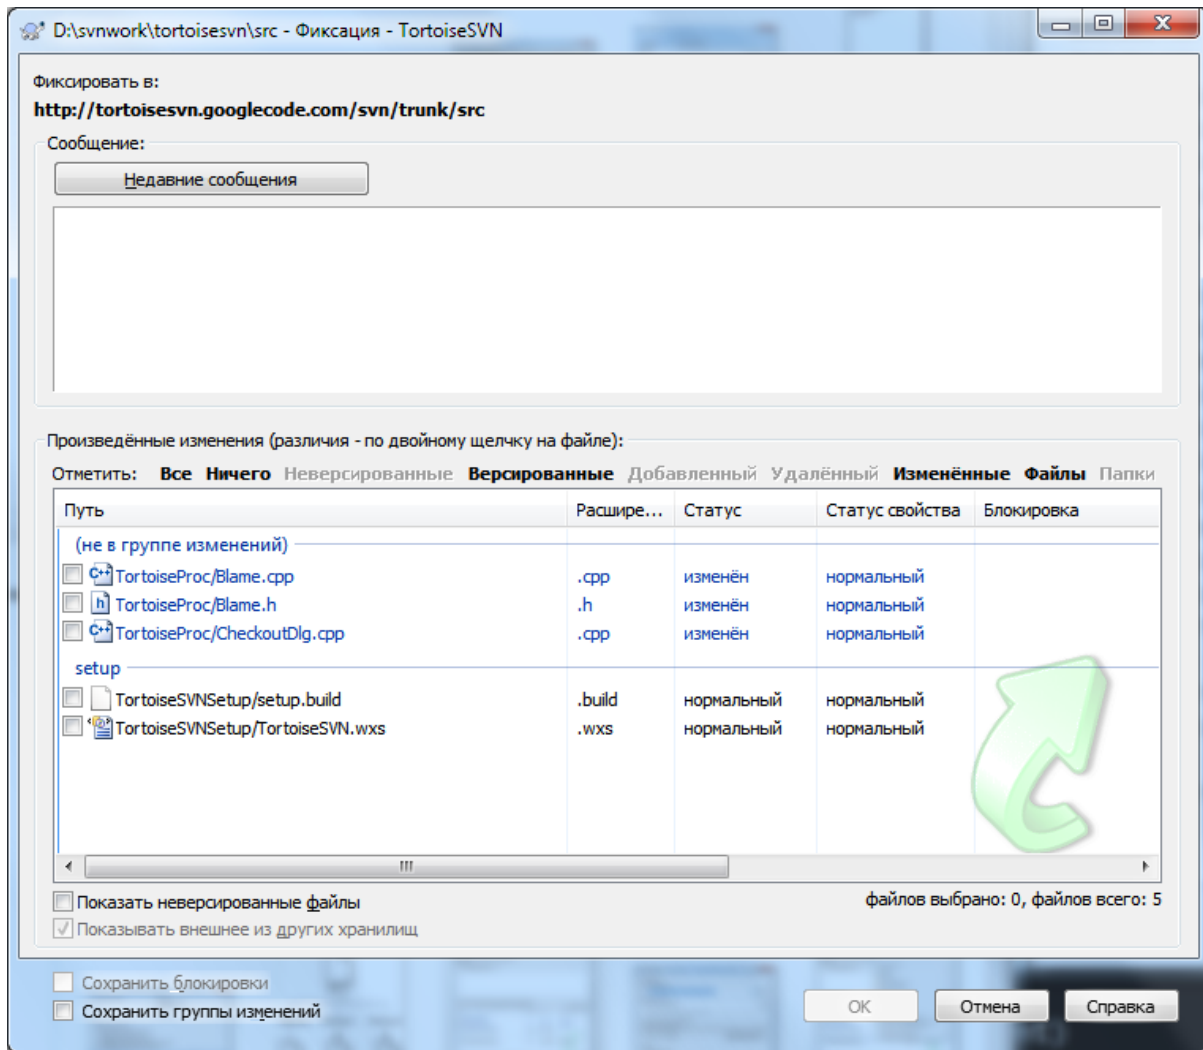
D:\svnwork\tortoisesvn\src - Фиксация - TortoiseSVN

Фиксировать в:
http://tortoisesvn.googlecode.com/svn/trunk/src

Сообщение:
Недавние сообщения

Произведённые изменения (различия - по двойному щелчку на файле):
Отметить: Все Ничего Неверсированные Версированные Добавленный Удалённый Изменённые Файлы Папки

| Путь | Расшире... | Статус | Статус свойства | Блокировка |
|---|---|---|---|---|
| (не в группе изменений) | | | | |
| TortoiseProc/Blame.cpp | .cpp | изменён | нормальный | |
| TortoiseProc/Blame.h | .h | изменён | нормальный | |
| TortoiseProc/CheckoutDlg.cpp | .cpp | изменён | нормальный | |
| setup | | | | |
| TortoiseSVNSetup/setup.build | .build | нормальный | нормальный | |
| TortoiseSVNSetup/TortoiseSVN.wxs | .wxs | нормальный | нормальный | |

Показать неверсированные файлы
Показывать внешнее из других хранилищ
файлов выбрано: 0, файлов всего: 5

Сохранить блокировки
Сохранить группы изменений
OK Отмена Справка